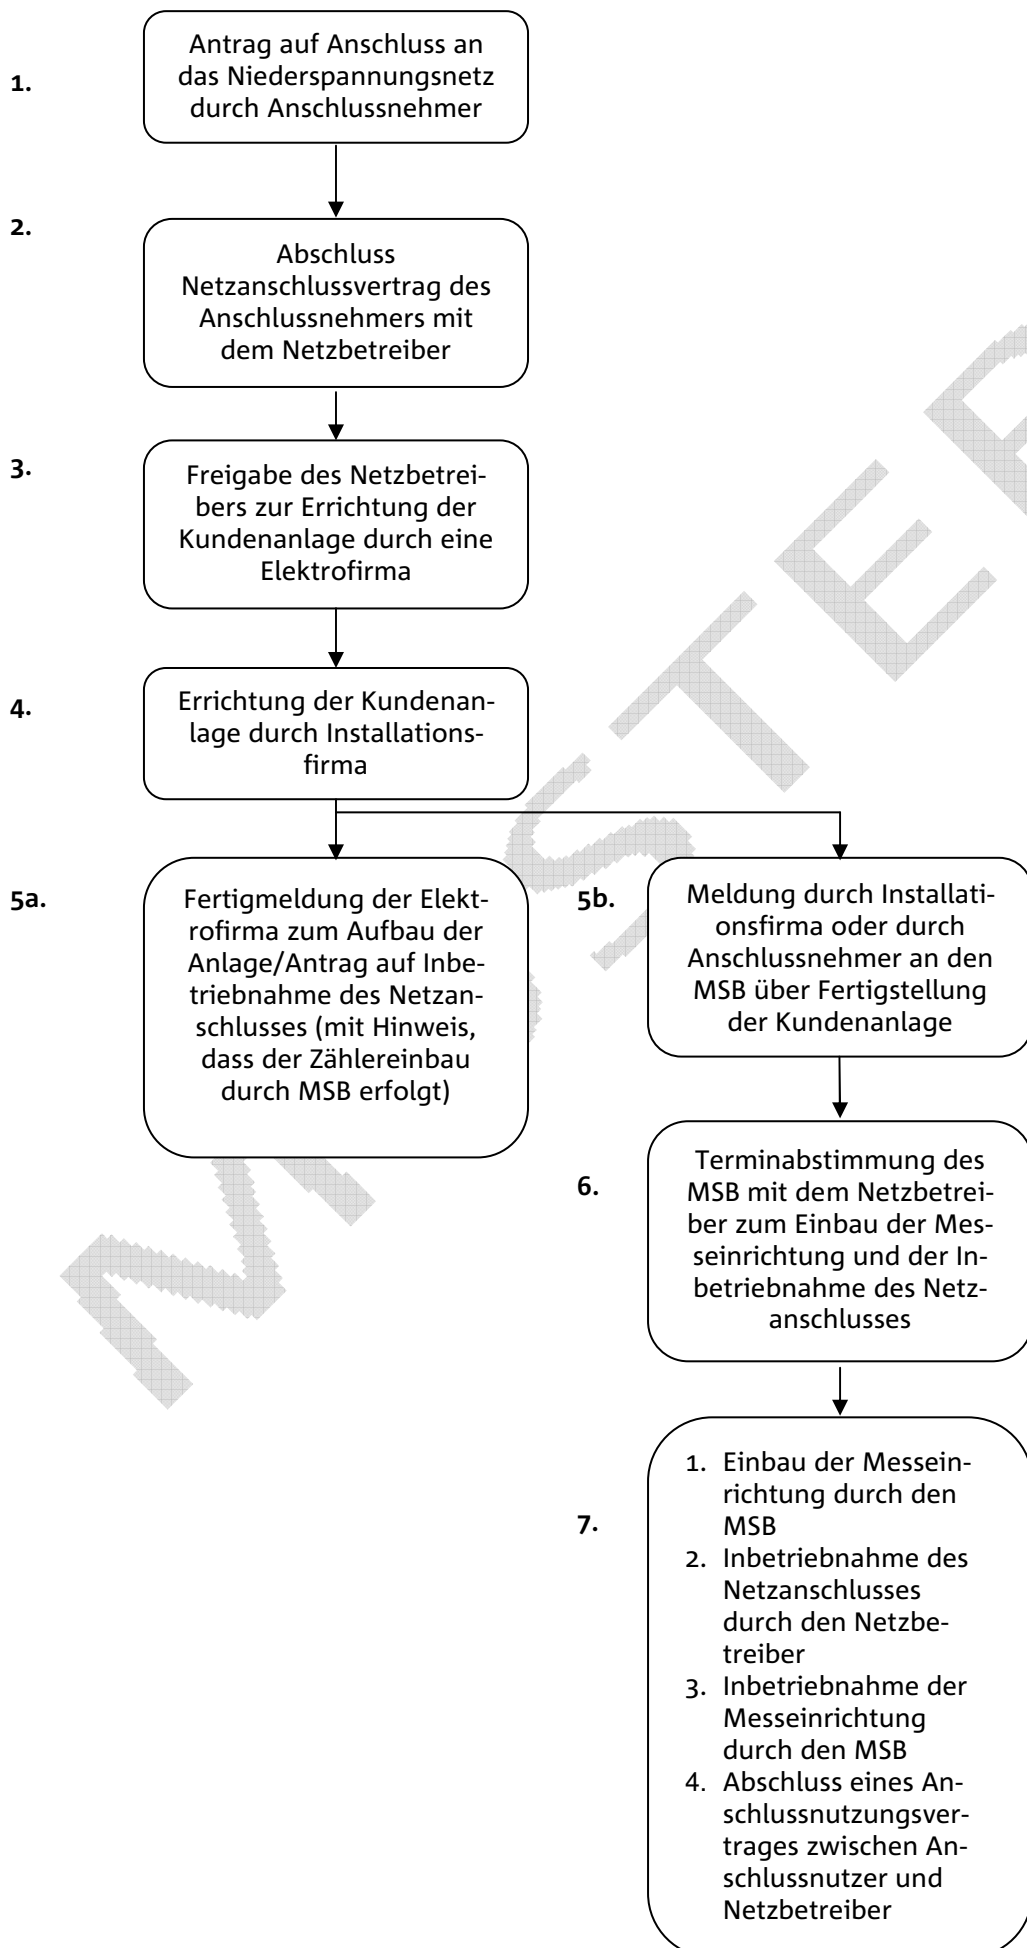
1. Antrag auf Anschluss an das Niederspannungsnetz durch Anschlussnehmer

2. Abschluss Netzanschlussvertrag des Anschlussnehmers mit dem Netzbetreiber

3. Freigabe des Netzbetreibers zur Errichtung der Kundenanlage durch eine Elektrofirma

4. Errichtung der Kundenanlage durch Installationsfirma

5a. Fertigmeldung der Elektrofirma zum Aufbau der Anlage/Antrag auf Inbetriebnahme des Netzanschlusses (mit Hinweis, dass der Zählereinbau durch MSB erfolgt)

5b. Meldung durch Installationsfirma oder durch Anschlussnehmer an den MSB über Fertigstellung der Kundenanlage

6. Terminabstimmung des MSB mit dem Netzbetreiber zum Einbau der Messeinrichtung und der Inbetriebnahme des Netzanschlusses

7.
1. Einbau der Messeinrichtung durch den MSB
2. Inbetriebnahme des Netzanschlusses durch den Netzbetreiber
3. Inbetriebnahme der Messeinrichtung durch den MSB
4. Abschluss eines Anschlussnutzungsvertrages zwischen Anschlussnutzer und Netzbetreiber

MUSTER